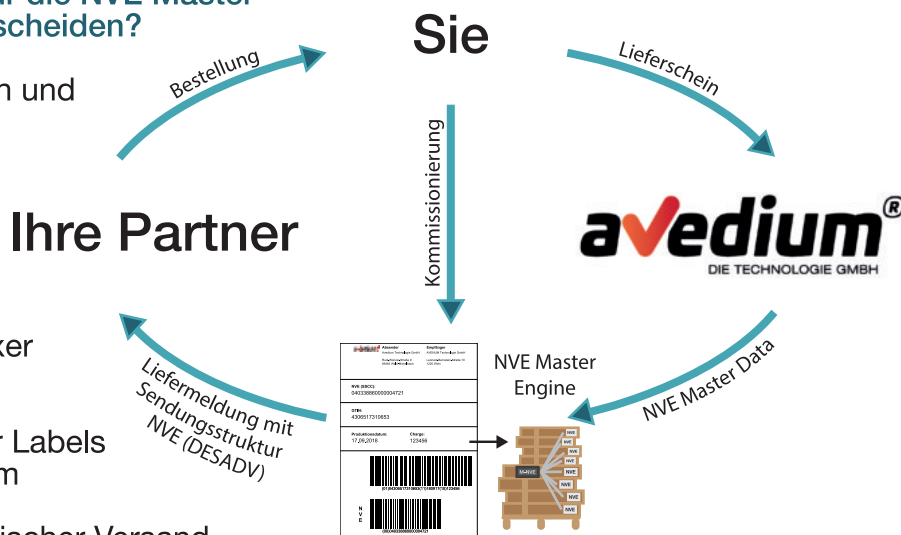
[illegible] die NVE Master
scheiden?

n und

Bestellung

Sie

Lieferschein

Kommissionierung

Ihre Partner

avedium®
DIE TECHNOLOGIE GMBH

ker

Liefermeldung mit Sendungsstruktur NVE (DESADV)

r Labels
m

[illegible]ischer Versand

Absender
Empfänger

NVE (SSCC):
04033880000004721

GTIN:
4306517310653

Produktionsdatum:
17.08.2016

Charge:
123456

NVE

NVE Master Engine

NVE Master Data

M-NVE

NVE
NVE
NVE
NVE
NVE
NVE
NVE
NVE